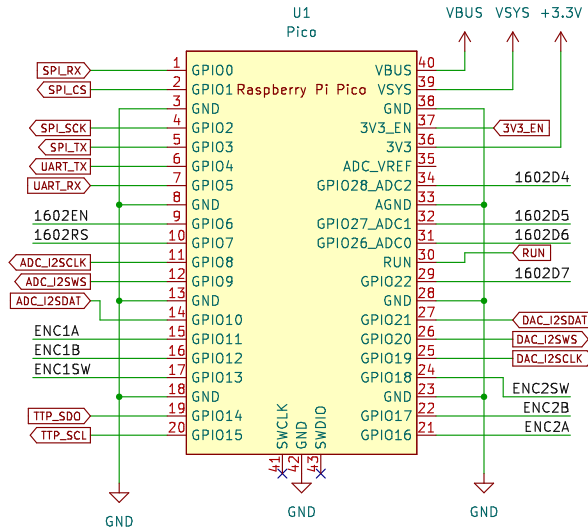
U1
Pico

VBUS VSYS +3.3V

SPI_RX 1 GPIO0
SPI_CS 2 GPIO1
3 GND
SPI_SCK 4 GPIO2
SPI_TX 5 GPIO3
UART_TX 6 GPIO4
UART_RX 7 GPIO5
8 GND
1602EN 9 GPIO6
1602RS 10 GPIO7
ADC_I2SCLK 11 GPIO8
ADC_I2SWS 12 GPIO9
13 GND
ADC_I2SDAT 14 GPIO10
ENC1A 15 GPIO11
ENC1B 16 GPIO12
ENC1SW 17 GPIO13
18 GND
TTP_SDO 19 GPIO14
TTP_SCL 20 GPIO15

Raspberry Pi Pico

VBUS 40
VSYS 39
GND 38
3V3_EN 37 3V3_EN
3V3 36
ADC_VREF 35
GPIO28_ADC2 34 1602D4
AGND 33
GPIO27_ADC1 32 1602D5
GPIO26_ADC0 31 1602D6
RUN 30 RUN
GPIO22 29 1602D7
GND 28
GPIO21 27 DAC_I2SDAT
GPIO20 26 DAC_I2SWS
GPIO19 25 DAC_I2SCLK
GPIO18 24 ENC2SW
GND 23
GPIO17 22 ENC2B
GPIO16 21 ENC2A

SWCLK GND SWDIO
41 42 43

GND GND GND